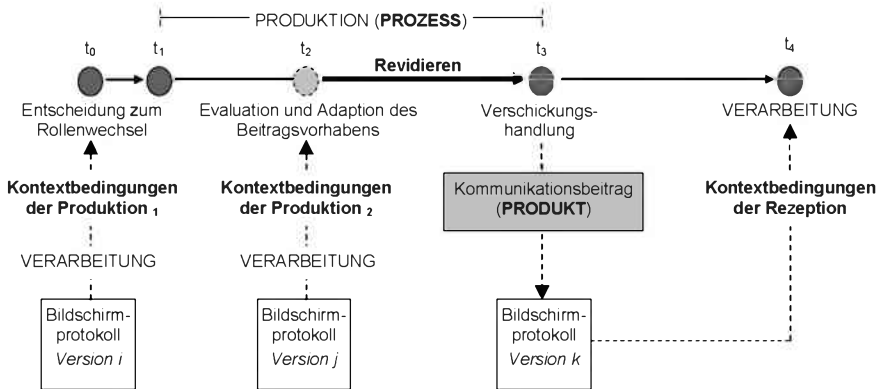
PRODUKTION (**PROZESS**)

$t_0$ $t_1$ $t_2$ **Revidieren** $t_3$ $t_4$

Entscheidung zum Rollenwechsel

Evaluation und Adaption des Beitragsvorhabens

Verschickungshandlung

VERARBEITUNG

**Kontextbedingungen der Produktion $_1$**

**Kontextbedingungen der Produktion $_2$**

Kommunikationsbeitrag (**PRODUKT**)

**Kontextbedingungen der Rezeption**

VERARBEITUNG

VERARBEITUNG

Bildschirmprotokoll *Version i*

Bildschirmprotokoll *Version j*

Bildschirmprotokoll *Version k*